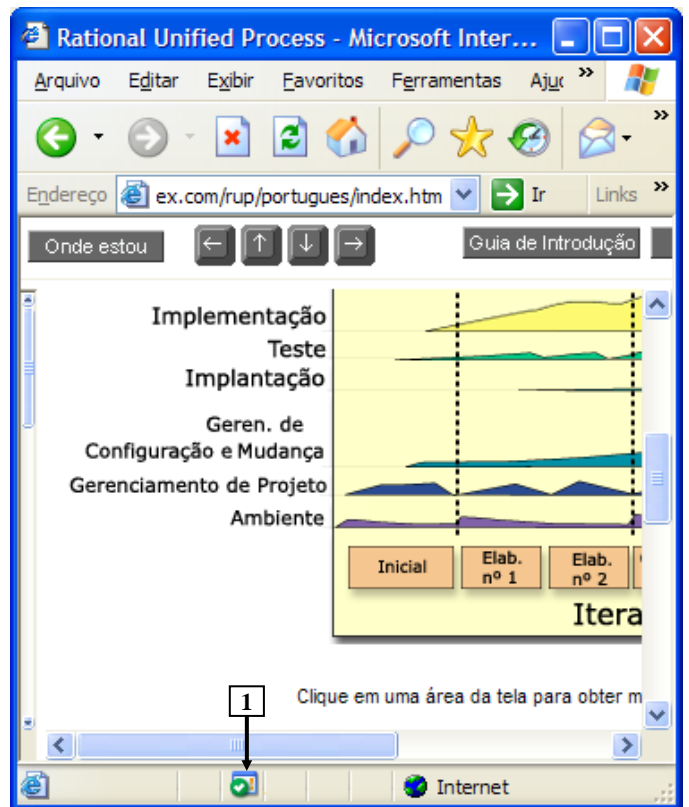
Rational Unified Process - Microsoft Inter...

Arquivo Editar Exibir Favoritos Ferramentas Aju

Endereço ex.com/rup/portugues/index.htm Ir Links

Onde estou

Guia de Introdução

Implementação

Teste

Implantação

Geren. de Configuração e Mudança

Gerenciamento de Projeto

Ambiente

Inicial

Elab. nº 1

Elab. nº 2

Itera

Clique em uma área da tela para obter m

1

Internet